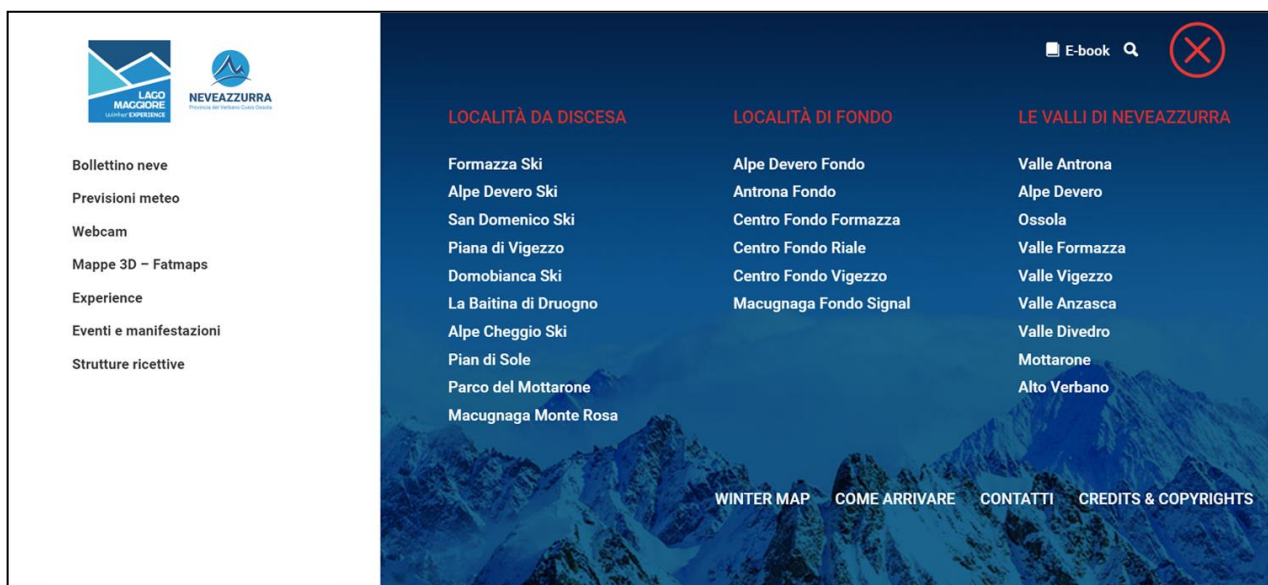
LAGO MAGGIORE winter EXPERIENCE

NEVEAZZURRA
Provincia del Verbano Cusio Ossola

Bollettino neve
Previsioni meteo
Webcam
Mappe 3D – Fatmaps
Experience
Eventi e manifestazioni
Strutture ricettive

E-book

LOCALITÀ DA DISCESA
Formazza Ski
Alpe Devero Ski
San Domenico Ski
Piana di Vigezzo
Domobianca Ski
La Baitina di Druogno
Alpe Cheggio Ski
Pian di Sole
Parco del Mottarone
Macugnaga Monte Rosa

LOCALITÀ DI FONDO
Alpe Devero Fondo
Antrona Fondo
Centro Fondo Formazza
Centro Fondo Riale
Centro Fondo Vigezzo
Macugnaga Fondo Signal

LE VALLI DI NEVEAZZURRA
Valle Antrona
Alpe Devero
Ossola
Valle Formazza
Valle Vigezzo
Valle Anzasca
Valle Divedro
Mottarone
Alto Verbano

WINTER MAP COME ARRIVARE CONTATTI CREDITS & COPYRIGHTS